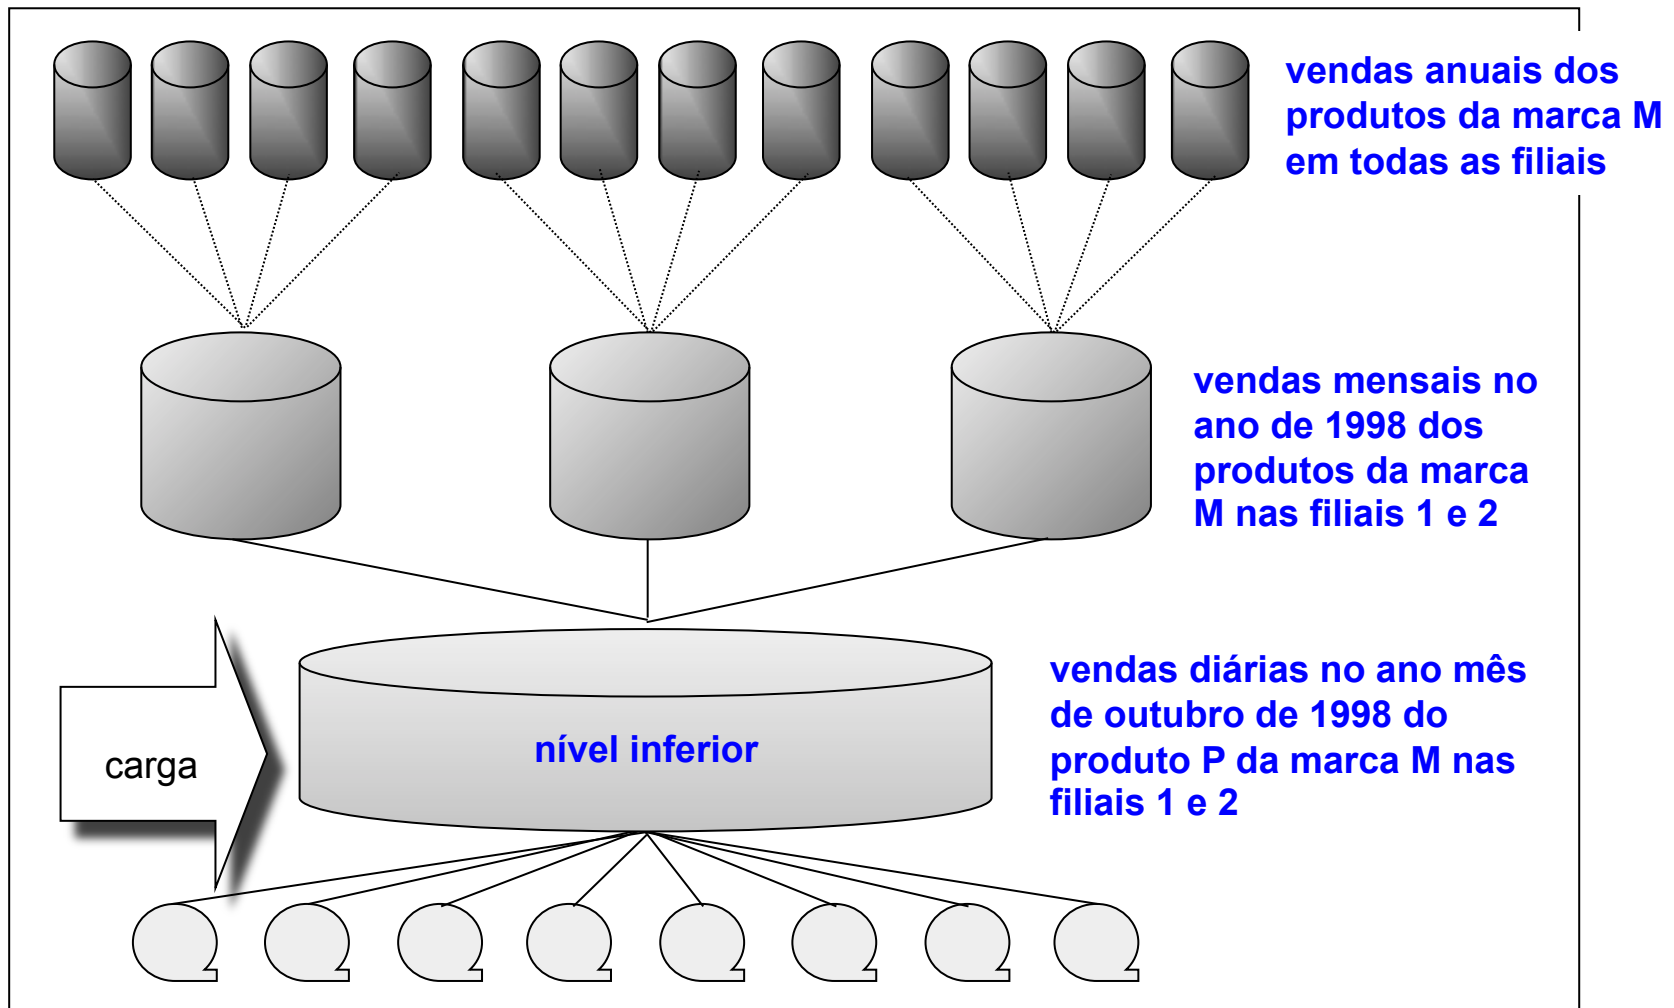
vendas anuais dos produtos da marca M em todas as filiais

vendas mensais no ano de 1998 dos produtos da marca M nas filiais 1 e 2

carga

nível inferior

vendas diárias no ano mês de outubro de 1998 do produto P da marca M nas filiais 1 e 2